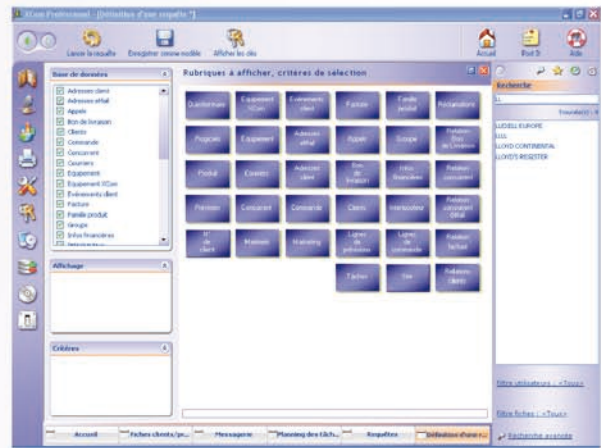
XCon Professionnel - [Définition d'une requête *]

Lancer la requête
Enregistrer comme modèle
Afficher les clés
Accueil
Post It
Aide

Base de données
Adresses client
Adresses effial
Appels
Bon de livraison
Clients
Commande
Concurrent
Courriers
Equipement
Equipement XCon
Evénements client
Facture
Famille produit
Groupe
Infos financières
Interlocuteur

Affichage

Critères

Rubriques à afficher, critères de sélection

Questionnaire
Equipement XCon
Evénements client
Facture
Famille produit
Réclamations
Progiciels
Equipement
Adresses effial
Appels
Groupe
Relation Bon de Livraison
Produit
Courriers
Adresses client
Bon de livraison
Infos financières
Relation concurrent
Prévision
Concurrent
Commande
Clients
Interlocuteur
Relation prévision détail
N° de client
Marques
Marketing
Lignes de prévisions
Lignes de commande
Relation facture
Tâches
Site
Relation clients

Recherche
LI
Trouvé(s) : 4
LIDELL EUROPE
LILL
LLOYD CONTINENTAL
LLOYD'S REGISTER

Filtre utilisateurs : <Tous>
Filtre fiches : <Tous>
Recherche avancée

Accueil
Fiches clients/pr...
Messagerie
Planning des tâch...
Requêtes
Définition d'une r...